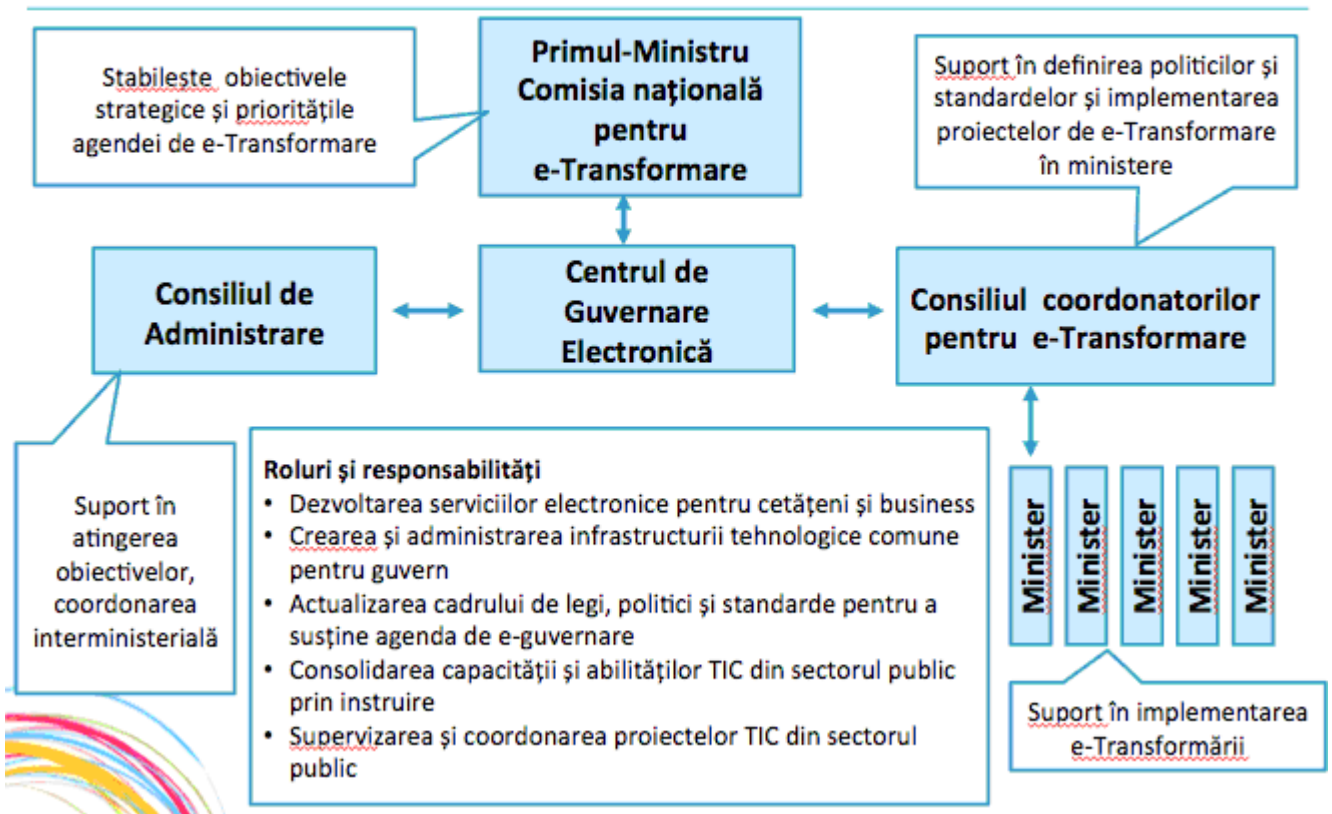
Stabileste obiectivele strategice și prioritățile agendei de e-Transformare

Primul-Ministru
Comisia națională pentru e-Transformare

Suport în definirea politicilor și standardelor și implementarea proiectelor de e-Transformare în ministere

Consiliul de Administrare

Centrul de Guvernare Electronică

Consiliul coordonatorilor pentru e-Transformare

Suport în atingerea obiectivelor, coordonarea interministerială

Roluri și responsabilități
• Dezvoltarea serviciilor electronice pentru cetățeni și business
• Crearea și administrarea infrastructurii tehnologice comune pentru guvern
• Actualizarea cadrului de legi, politici și standarde pentru a susține agenda de e-guvernare
• Consolidarea capacității și abilităților TIC din sectorul public prin instruire
• Supervizarea și coordonarea proiectelor TIC din sectorul public

Minister
Minister
Minister
Minister
Minister

Suport în implementarea e-Transformării